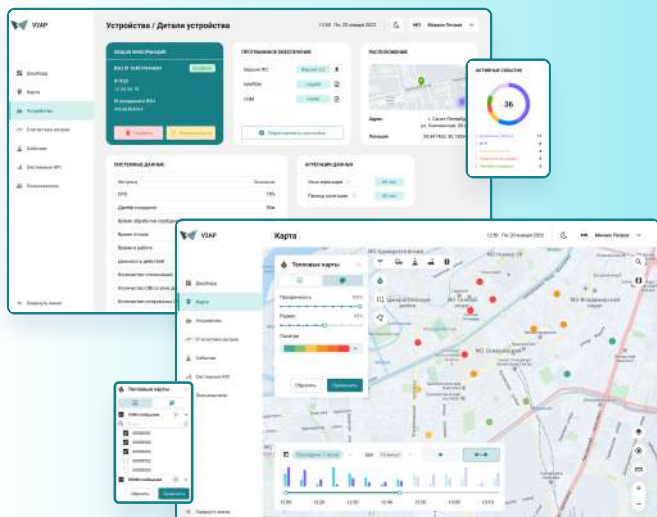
V2AP

Устройства / Детали устройства

12:50 Пн, 20 января 2023

МП Михаил Петров

Дашборд
Карта
Устройства
Статистика вызова
События
Состояние KPI
Пользователи

Свернуть меню

ОБЩАЯ ИНФОРМАЦИЯ

ПРОГРАММНОЕ ОБЕСПЕЧЕНИЕ

Версия ПО
NAVION
ГЛМ

Перезапустить настройки

РАСПОЛОЖЕНИЕ

Адрес
Локация

АКТИВНЫЕ СОБЫТИЯ

36

СИСТЕМНЫЕ ДАННЫЕ

CPU
Время обработки
Время отклика
Время в работе

АГРЕГАЦИЯ ДАННЫХ

V2AP

Карта

12:50 Пн, 20 января 2023

Михаил Петров

Дашборд
Карта
Устройства
Статистика вызова
События
Состояние KPI
Пользователи

Свернуть меню

Тепловые карты

Прозрачность
Радиус
Палитра

Сбросить
Применить

Тепловые карты

Сбросить
Применить

12:00
12:20
12:40
13:00
13:20
13:40
14:00
14:20
14:40
15:00
15:20